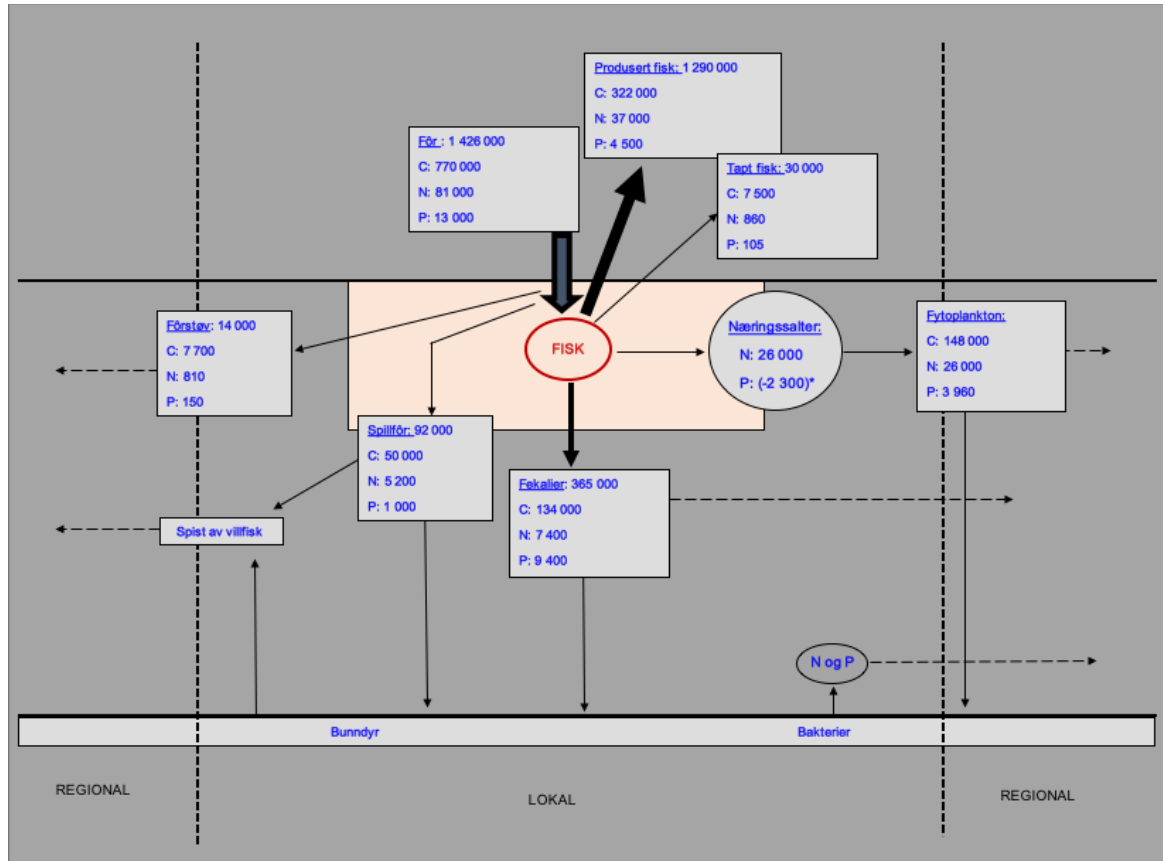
Produsert fisk: 1 290 000
C: 322 000
N: 37 000
P: 4 500

Fôr : 1 426 000
C: 770 000
N: 81 000
P: 13 000

Tapt fisk: 30 000
C: 7 500
N: 860
P: 105

Fôrstøv: 14 000
C: 7 700
N: 810
P: 150

FISK

Næringssalter:
N: 26 000
P: (-2 300)*

Fytoplankton:
C: 148 000
N: 26 000
P: 3 960

Spillfôr: 92 000
C: 50 000
N: 5 200
P: 1 000

Fekalier: 365 000
C: 134 000
N: 7 400
P: 9 400

Spist av villfisk

N og P

Bunndyr

Bakterier

REGIONAL

LOKAL

REGIONAL